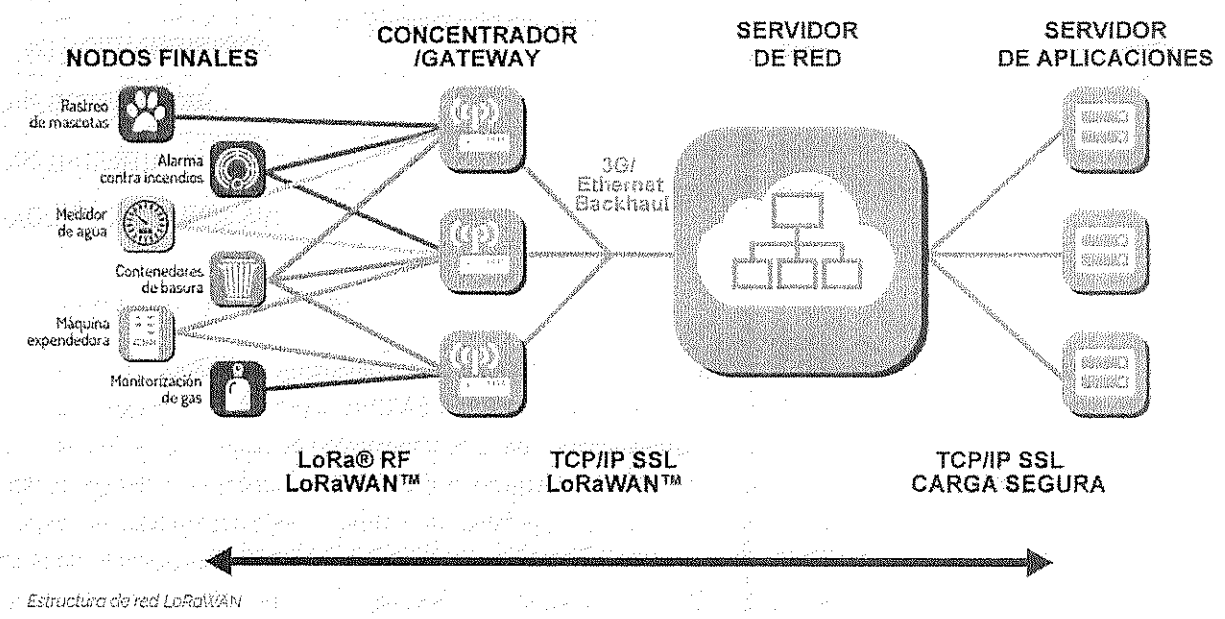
NODOS FINALES

CONCENTRADOR /GATEWAY

SERVIDOR DE RED

SERVIDOR DE APLICACIONES

Rastreo de mascotas

Alarma contra incendios

Medidor de agua

Contenedores de basura

Máquina expendedora

Monitorización de gas

3G/ Ethernet Backhaul

LoRa® RF LoRaWAN™

TCP/IP SSL LoRaWAN™

TCP/IP SSL CARGA SEGURA

Estructura de red LoRaWAN